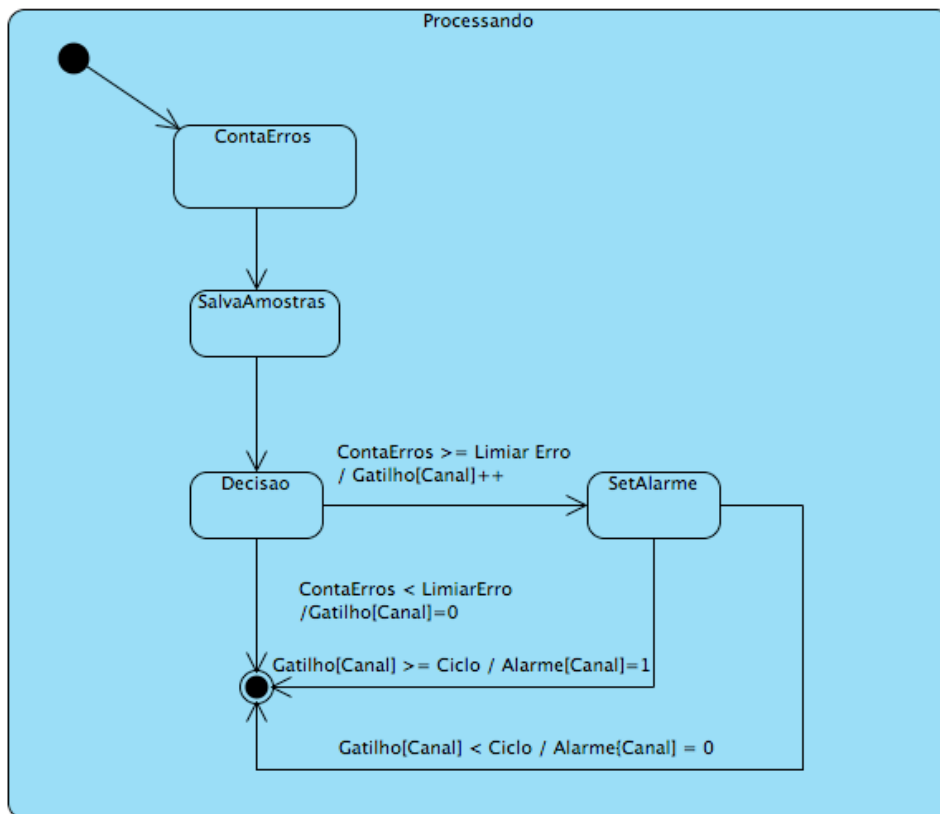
Processando

ContaErros

SalvaAmostras

Decisao

ContaErros >= Limiar Erro / Gatilho[Canal]++

SetAlarme

ContaErros < LimiarErro /Gatilho[Canal]=0

Gatilho[Canal] >= Ciclo / Alarme[Canal]=1

Gatilho[Canal] < Ciclo / Alarme[Canal] = 0